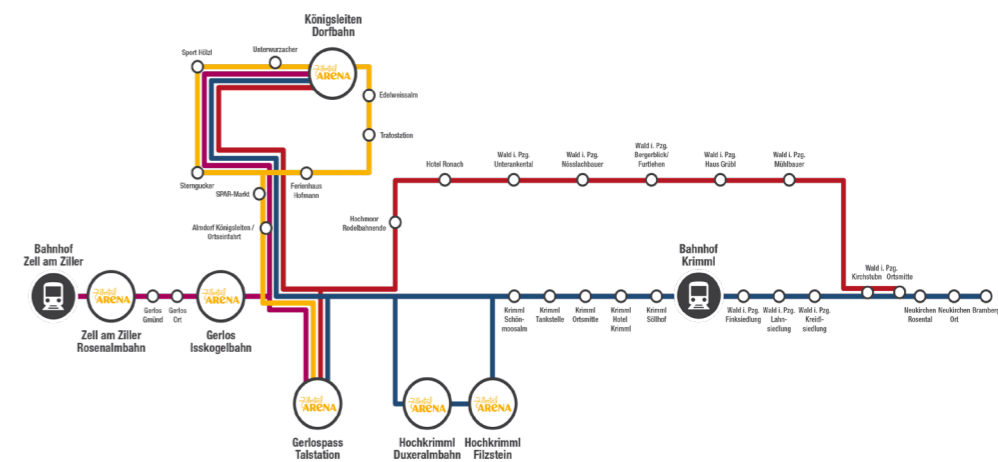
Königsleiten Dorfbahn

Sport Hölzl

Unterwurzacher

ARENA

Edelweissalm

Trafostation

Sterngucker

SPAR-Markt

Ferienhaus Hofmann

Almdorf Königsleiten / Ortseinfahrt

Hotel Ronach

Wald i. Pzg. Unterankental

Wald i. Pzg. Nösslachbauer

Wald i. Pzg. Bergerblick/ Furtlehen

Wald i. Pzg. Haus Grübl

Wald i. Pzg. Mühlbauer

Hochmoor Rodelbahnende

Bahnhof Zell am Ziller

ARENA

Gerlos Gmünd

Gerlos Ort

ARENA

Zell am Ziller Rosenalmbahn

Gerlos Isskogelbahn

Krimml Schönmoosalm

Krimml Tankstelle

Krimml Ortsmitte

Krimml Hotel Krimml

Krimml Söllhof

Bahnhof Krimml

Wald i. Pzg. Finksiedlung

Wald i. Pzg. Lahnsiedlung

Wald i. Pzg. Kreidlsiedlung

Wald i. Pzg. Kirchstubn

Wald i. Pzg. Ortsmitte

Neukirchen Rosental

Neukirchen Ort

Bramberg

ARENA

Gerlospass Talstation

ARENA

Hochkrimml Duxeralmbahn

ARENA

Hochkrimml Filzstein